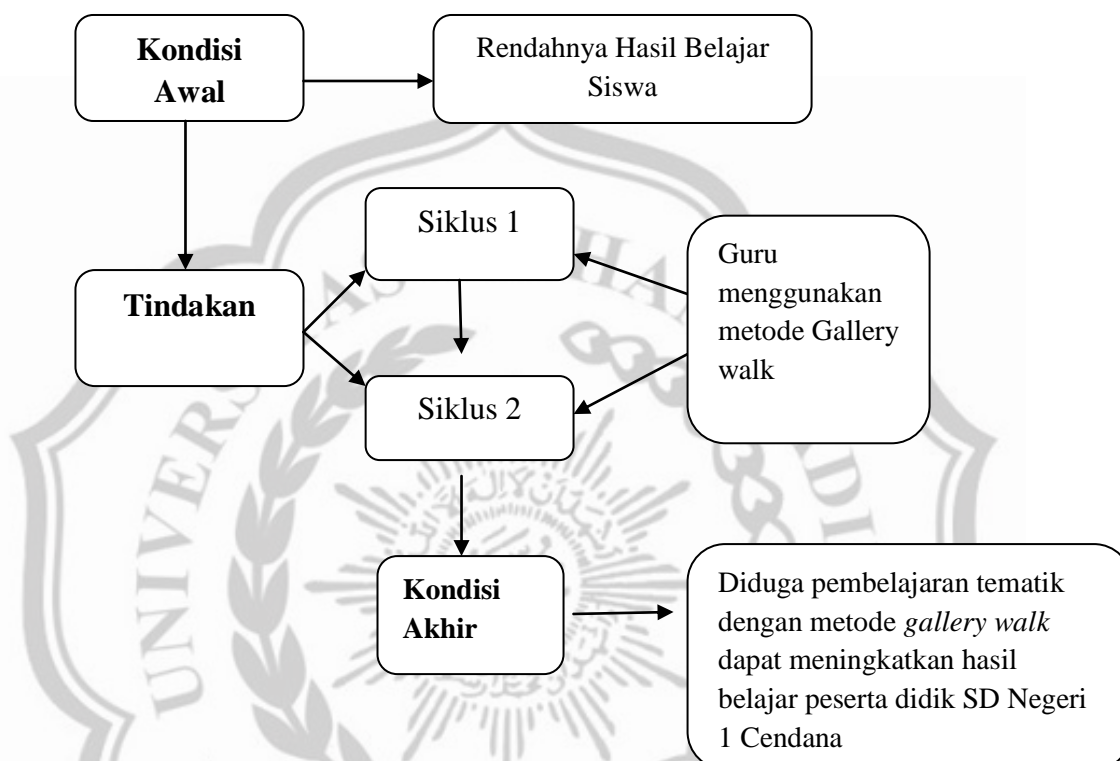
Kondisi Awal

Rendahnya Hasil Belajar Siswa

Tindakan

Siklus 1

Siklus 2

Guru menggunakan metode Gallery walk

Kondisi Akhir

Diduga pembelajaran tematik dengan metode *gallery walk* dapat meningkatkan hasil belajar peserta didik SD Negeri 1 Cendana